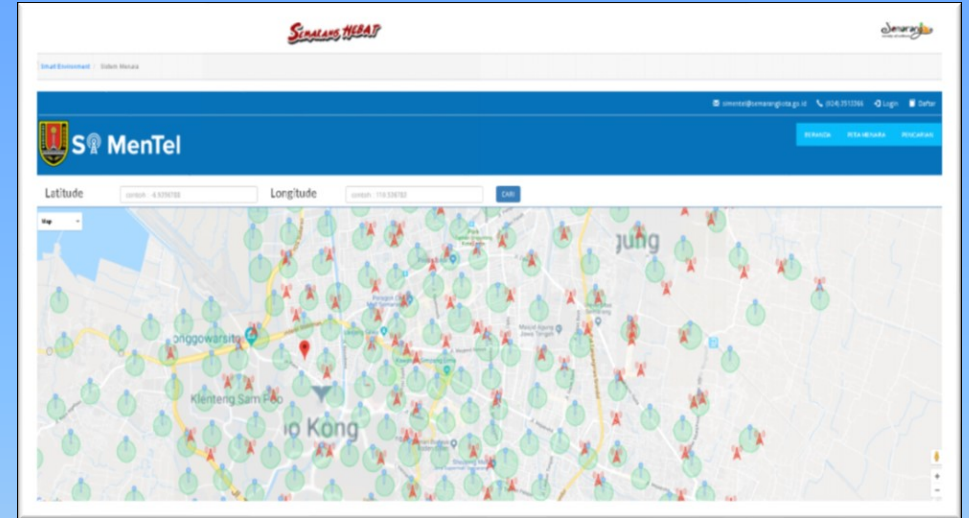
Semarang HEBAT

Semarang

Smart Environment / Sidam Menara

simentel@semarangkota.go.id (024) 3513366 Login Daftar

SI MenTel

BERANDA PETA MENARA PENCARIAN

Latitude contoh : -6.9799788 Longitude contoh : 110.526782 CARI

Map

ɹung

onggowarsito

Klenteng Sam Poo

o Kong

+
−